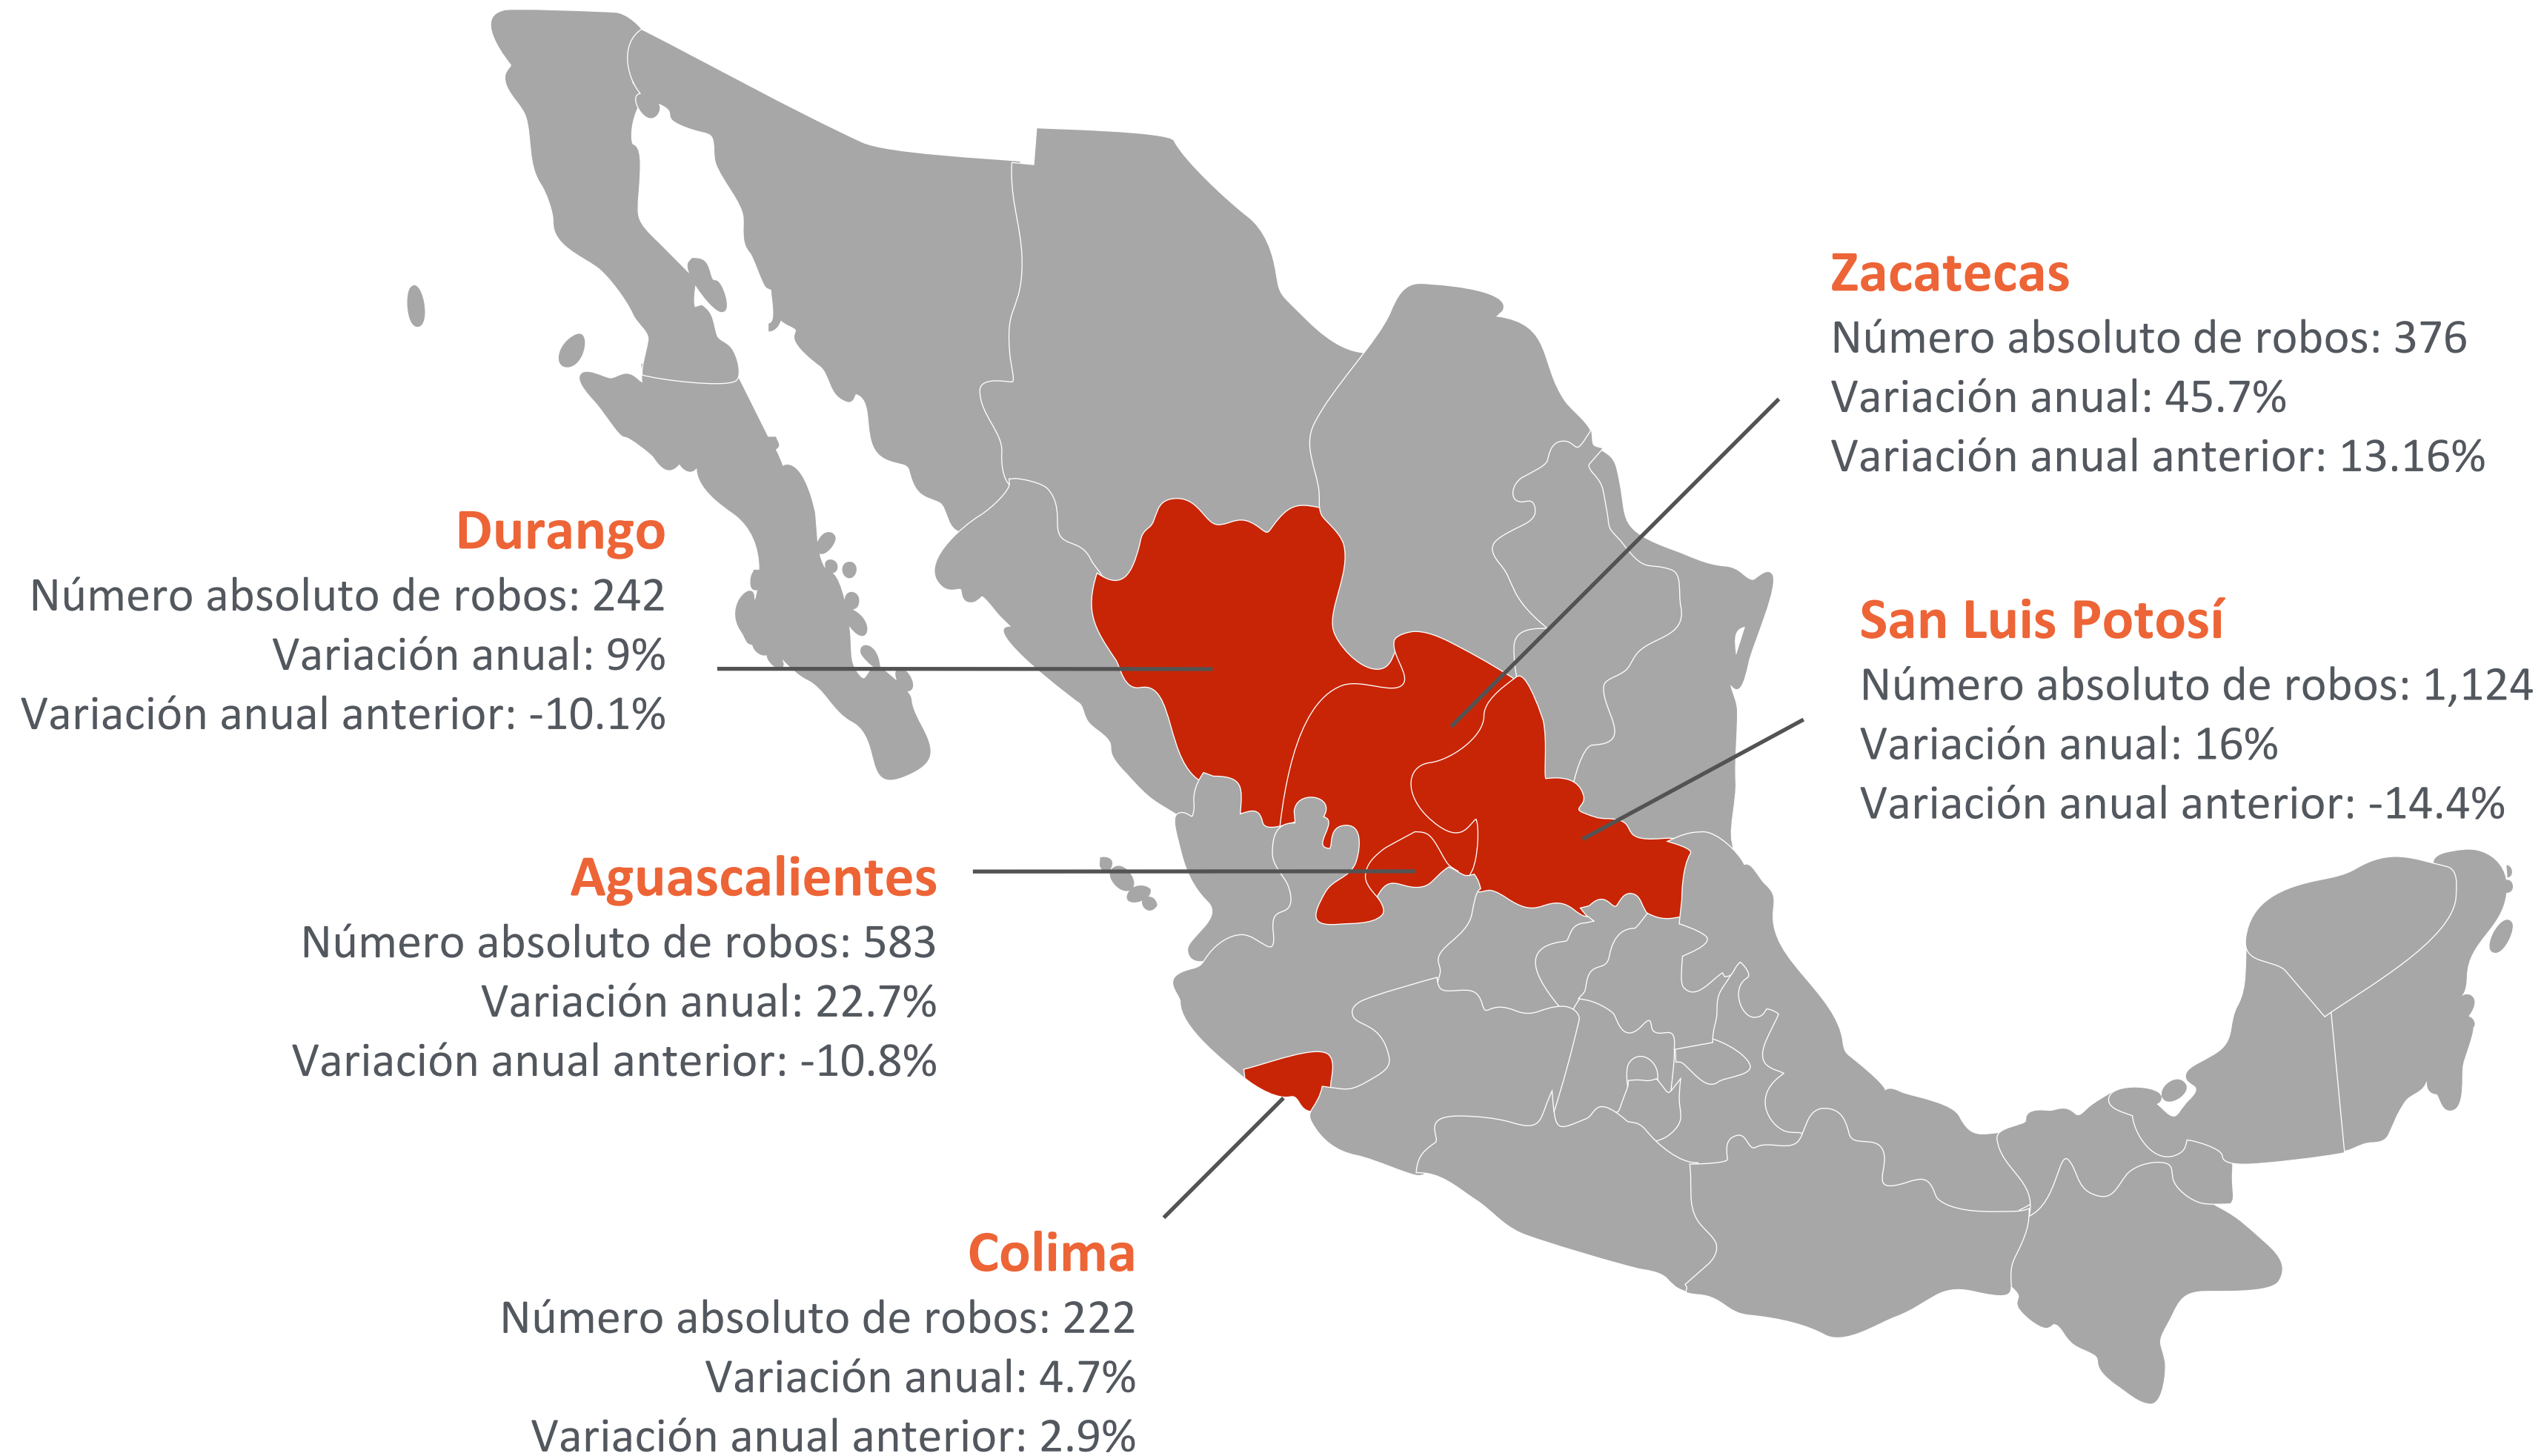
Zacatecas
Número absoluto de robos: 376
Variación anual: 45.7%
Variación anual anterior: 13.16%

Durango
Número absoluto de robos: 242
Variación anual: 9%
Variación anual anterior: -10.1%

San Luis Potosí
Número absoluto de robos: 1,124
Variación anual: 16%
Variación anual anterior: -14.4%

Aguascalientes
Número absoluto de robos: 583
Variación anual: 22.7%
Variación anual anterior: -10.8%

Colima
Número absoluto de robos: 222
Variación anual: 4.7%
Variación anual anterior: 2.9%